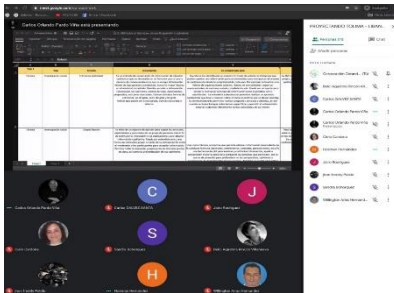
Carlos Orlando Pardo Viña está presentando

PARDO VIÑA...

Personas (11)

Chat

Carlos Orlando Pardo Viña

Carlos BOGOTÁ

Juan Rodríguez

Sandra Velázquez

Juan Agustín Arias Villanueva

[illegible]

Maryluz Carrasco

Milagros Ariza Hernández

C

J

S

H

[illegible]